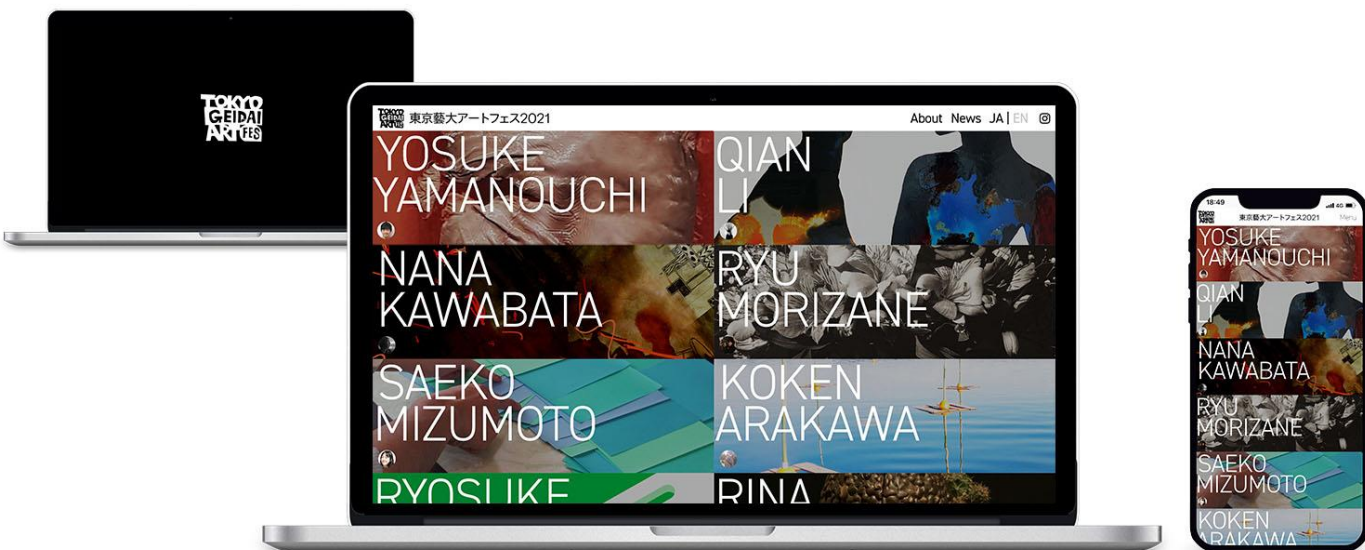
TOKYO GEIDAI ART FES

TOKYO GEIDAI ART FES 東京藝大アートフェス2021

About News JA | EN

YOSUKE YAMANOUCHI

QIAN LI

NANA KAWABATA

RYU MORIZANE

SAEKO MIZUMOTO

KOKEN ARAKAWA

RYOSUKE

RINA

18:49

TOKYO GEIDAI ART FES 東京藝大アートフェス2021 Menu

YOSUKE YAMANOUCHI

QIAN LI

NANA KAWABATA

RYU MORIZANE

SAEKO MIZUMOTO

KOKEN ARAKAWA